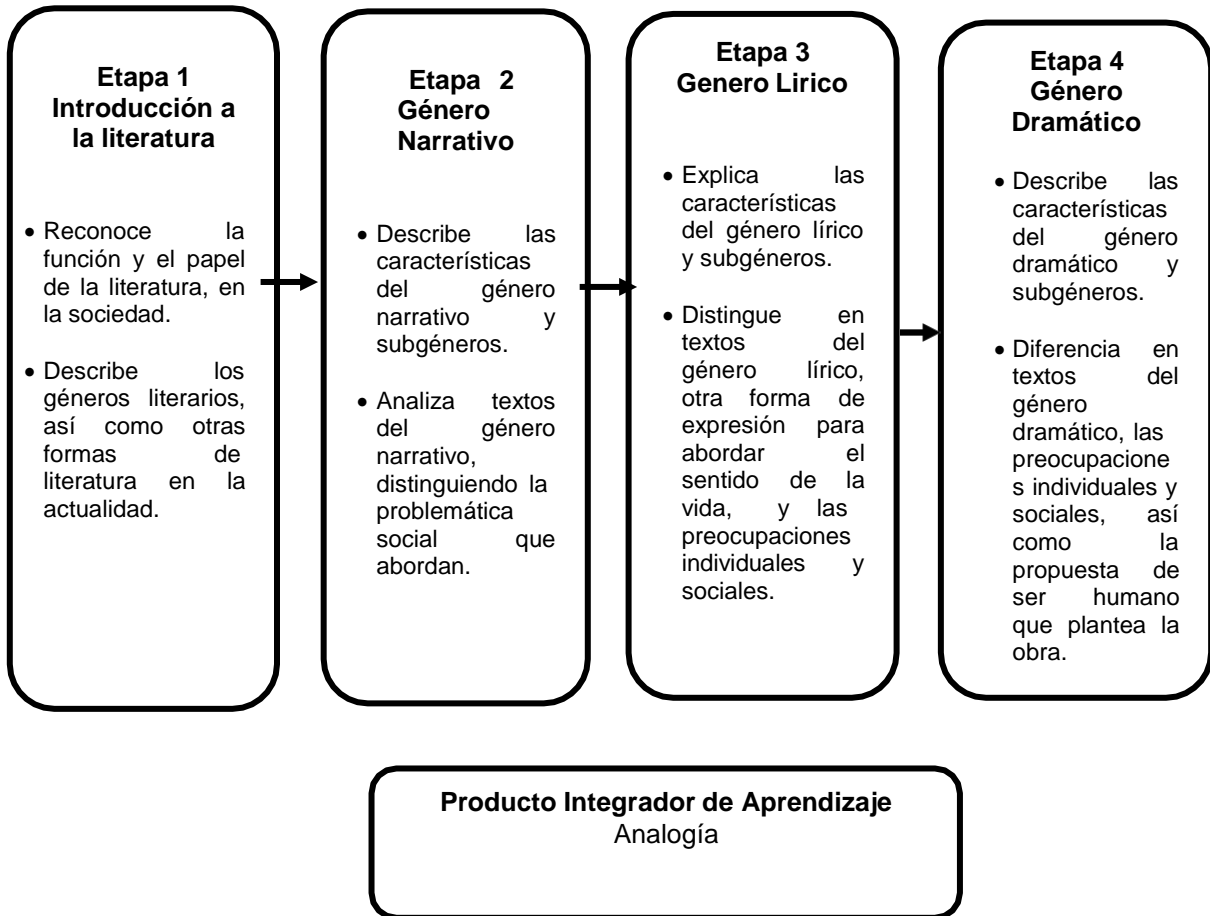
**Etapa 1**
**Introducción a la literatura**

- Reconoce la función y el papel de la literatura, en la sociedad.
- Describe los géneros literarios, así como otras formas de literatura en la actualidad.

**Etapa 2**
**Género Narrativo**

- Describe las características del género narrativo y subgéneros.
- Analiza textos del género narrativo, distinguiendo la problemática social que abordan.

**Etapa 3**
**Genero Lirico**

- Explica las características del género lírico y subgéneros.
- Distingue en textos del género lírico, otra forma de expresión para abordar el sentido de la vida, y las preocupaciones individuales y sociales.

**Etapa 4**
**Género Dramático**

- Describe las características del género dramático y subgéneros.
- Diferencia en textos del género dramático, las preocupaciones individuales y sociales, así como la propuesta de ser humano que plantea la obra.

**Producto Integrador de Aprendizaje**
Analogía